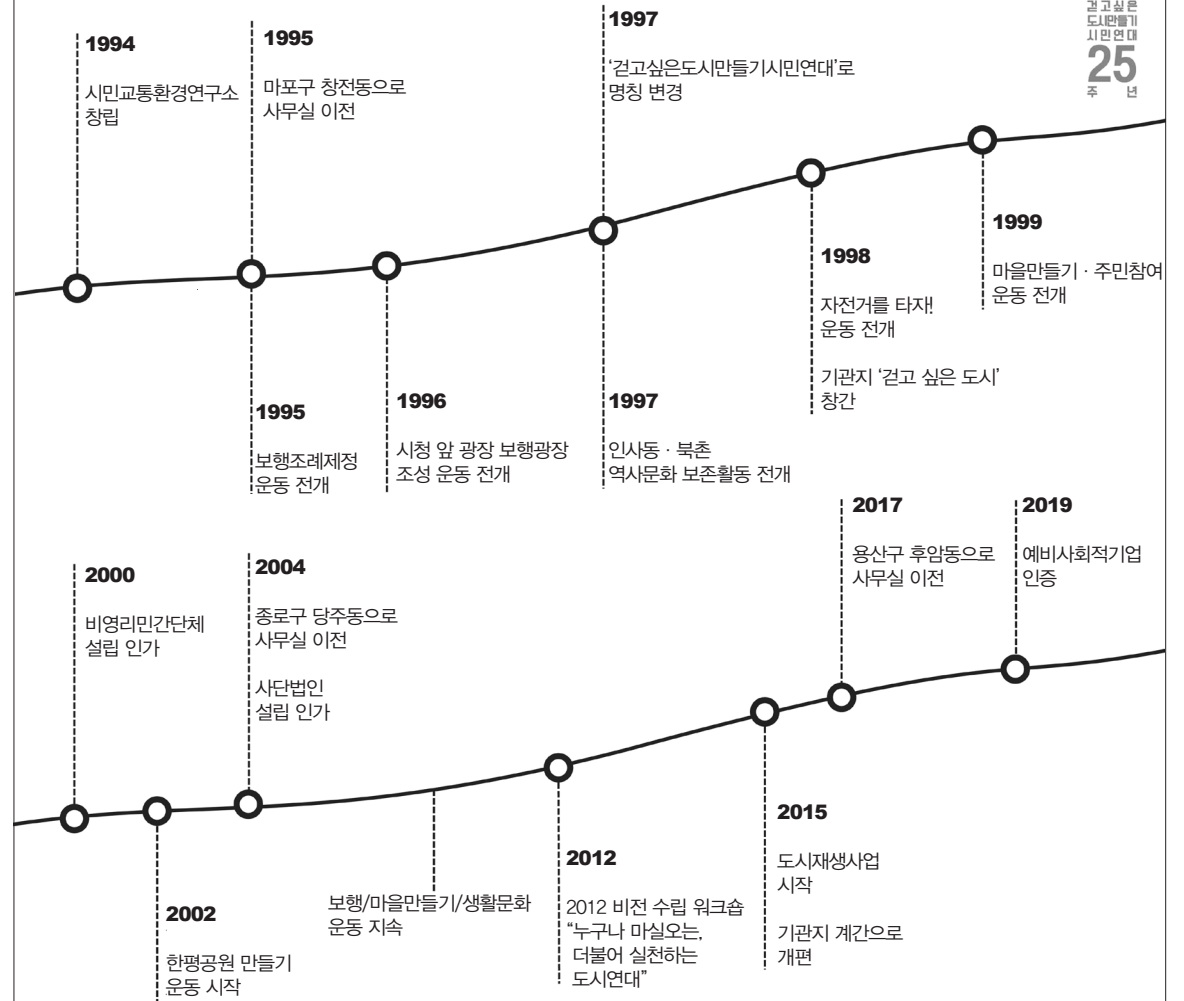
걷고싶은
도시만들기
시민연대
25
주 년

1994
시민교통환경연구소 창립

1995
마포구 창전동으로 사무실 이전

1997
'걷고싶은도시만들기시민연대'로 명칭 변경

1999
마을만들기 · 주민참여 운동 전개

1998
자전거를 타자! 운동 전개

기관지 '걷고 싶은 도시' 창간

1995
보행조례제정 운동 전개

1996
시청 앞 광장 보행광장 조성 운동 전개

1997
인사동 · 북촌 역사문화 보존활동 전개

2000
비영리민간단체 설립 인가

2004
종로구 당주동으로 사무실 이전

사단법인 설립 인가

2017
용산구 후암동으로 사무실 이전

2019
예비사회적기업 인증

2002
한평공원 만들기 운동 시작

보행/마을만들기/생활문화 운동 지속

2012
2012 비전 수립 워크숍
"누구나 마실오는, 더불어 실천하는 도시연대"

2015
도시재생사업 시작

기관지 계간으로 개편